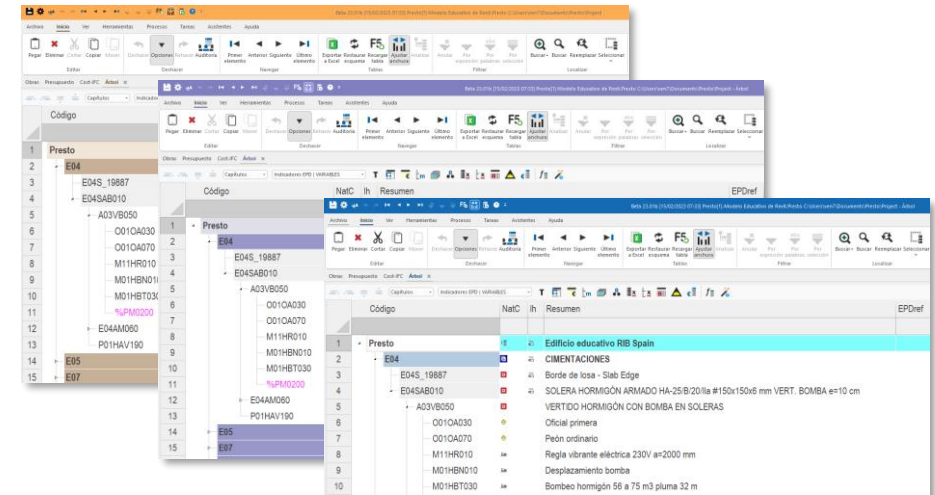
Beta 23.01b (15/02/2023 07:33) Presto(1) Modelo Educativo de Revit Presto C:\Users\sm7\Documents\Presto\Project - Árbol

Archivo Inicio Ver Herramientas Procesos Tareas Asistentes Ayuda

Pegar Eliminar Cortar Copiar Mover Deshacer Opciones Rehacer Auditoría Primer elemento Anterior Siguiente Último elemento Exportar a Excel Restaurar esquema Recargar tabla Ajustar anchura Analizar Anular Por expresión Por palabras Por selección Buscar Buscar Reemplazar Seleccionar

Editar Deshacer Navegar Tablas Filtrar Localizar

Obras Presupuesto Cost-IFC Árbol ×

Capítulos Indicadores EPD | VARIABLES

| | Código | NatC | Ih | Resumen | EPDref |
|---|---|---|---|---|---|
| | | | | | |
| 1 | Presto | | | Edificio educativo RIB Spain | |
| 2 | E04 | | | CIMENTACIONES | |
| 3 | E04S_19887 | | | Borde de losa - Slab Edge | |
| 4 | E04SAB010 | | | SOLERA HORMIGÓN ARMADO HA-25/B/20/IIa #150x150x6 mm VERT. BOMBA e=10 cm | |
| 5 | A03VB050 | | | VERTIDO HORMIGÓN CON BOMBA EN SOLERAS | |
| 6 | O01OA030 | | | Oficial primera | |
| 7 | O01OA070 | | | Peón ordinario | |
| 8 | M11HR010 | | | Regla vibrante eléctrica 230V a=2000 mm | |
| 9 | M01HBN010 | | | Desplazamiento bomba | |
| 10 | M01HBT030 | | | Bombeo hormigón 56 a 75 m3 pluma 32 m | |
| 11 | %PM0200 | | | | |
| 12 | E04AM060 | | | | |
| 13 | P01HAV190 | | | | |
| 14 | E05 | | | | |
| 15 | E07 | | | | |